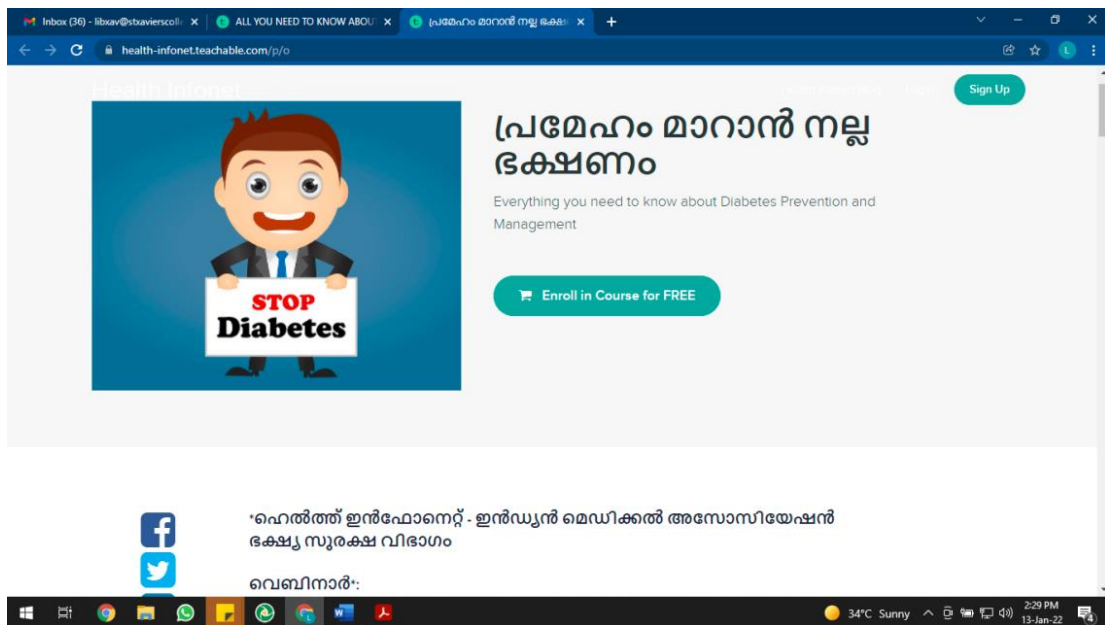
Inbox (36) - libxav@stxavierscoll ×
ALL YOU NEED TO KNOW ABOU ×
പ്രമേഹം മാറാൻ നല്ല ഭക്ഷ ×
+

health-infonet.teachable.com/p/o

Health Infonet
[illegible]
Login
Sign Up

STOP
Diabetes

പ്രമേഹം മാറാൻ നല്ല ഭക്ഷണം

Everything you need to know about Diabetes Prevention and Management

Enroll in Course for FREE

'ഹെൽത്ത് ഇൻഫോനെറ്റ് - ഇൻഡ്യൻ മെഡിക്കൽ അസോസിയേഷൻ ഭക്ഷ്യ സുരക്ഷ വിഭാഗം

വെബിനാർ':

34°C Sunny
2:29 PM
13-Jan-22